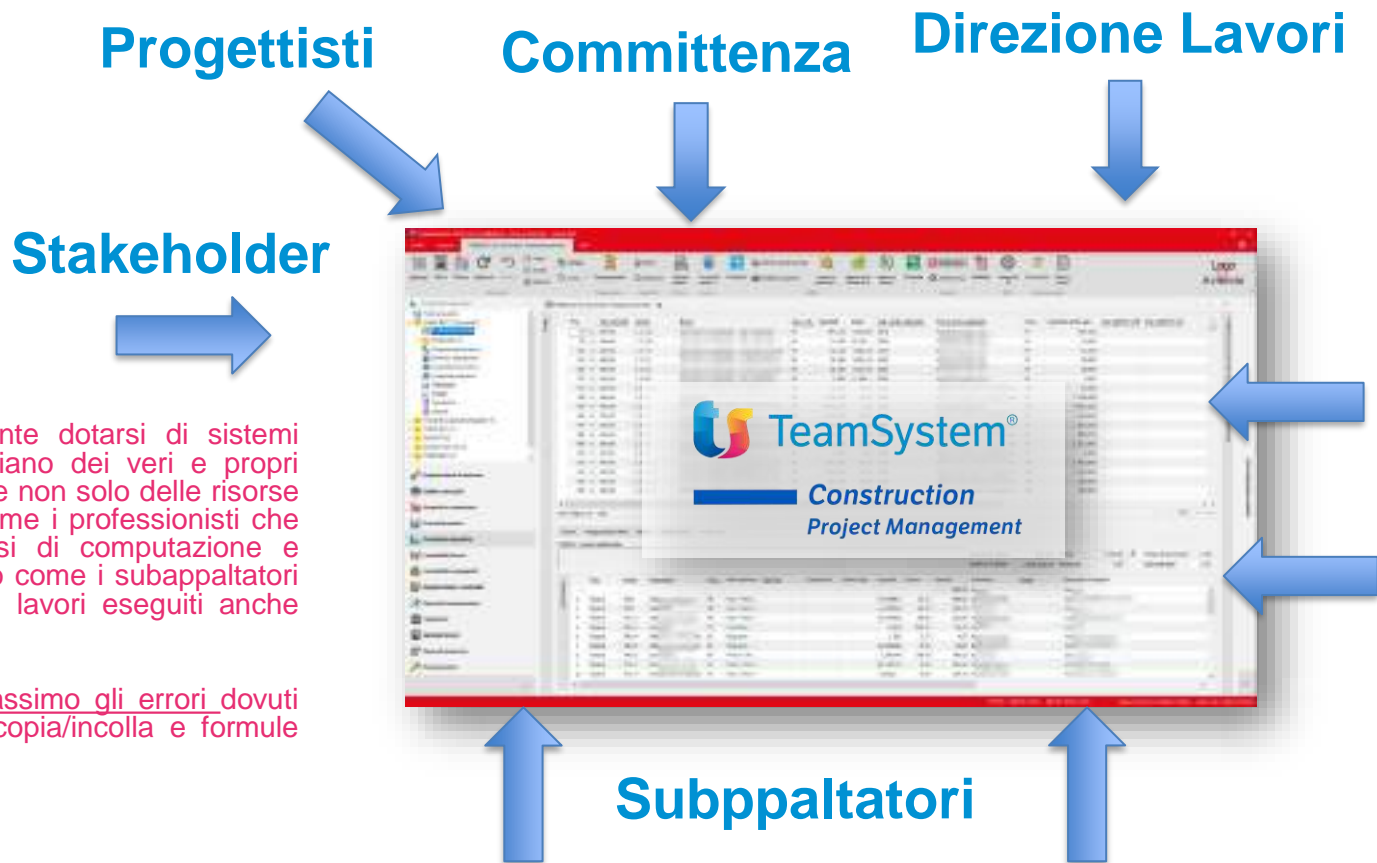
Progettisti

Committenza

Direzione Lavori

Stakeholder

nte dotarsi di sistemi iano dei veri e propri e non solo delle risorse me i professionisti che si di computazione e o come i subappaltatori lavori eseguiti anche

assimo gli errori dovuti copia/incolla e formule

TeamSystem®

Construction
Project Management

Subppaltatori